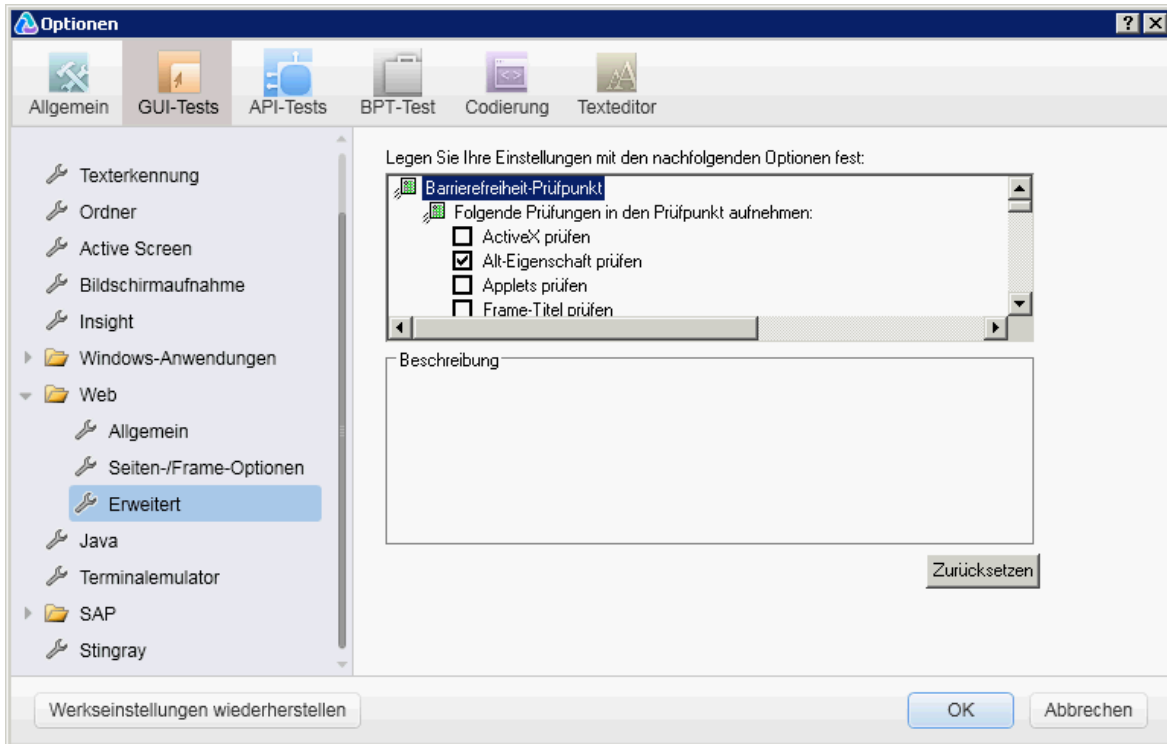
Optionen

?

X

Allgemein

GUI-Tests

API-Tests

BPT-Test

Codierung

Texteditor

Texterkennung

Ordner

Active Screen

Bildschirmaufnahme

Insight

Windows-Anwendungen

Web

Allgemein

Seiten-/Frame-Optionen

Erweitert

Java

Terminalemulator

SAP

Stingray

Legen Sie Ihre Einstellungen mit den nachfolgenden Optionen fest:

Barrierefreiheit-Prüfpunkt

Folgende Prüfungen in den Prüfpunkt aufnehmen:

ActiveX prüfen

Alt-Eigenschaft prüfen

Applets prüfen

Frame-Titel prüfen

Beschreibung

Zurücksetzen

Werkseinstellungen wiederherstellen

OK

Abbrechen